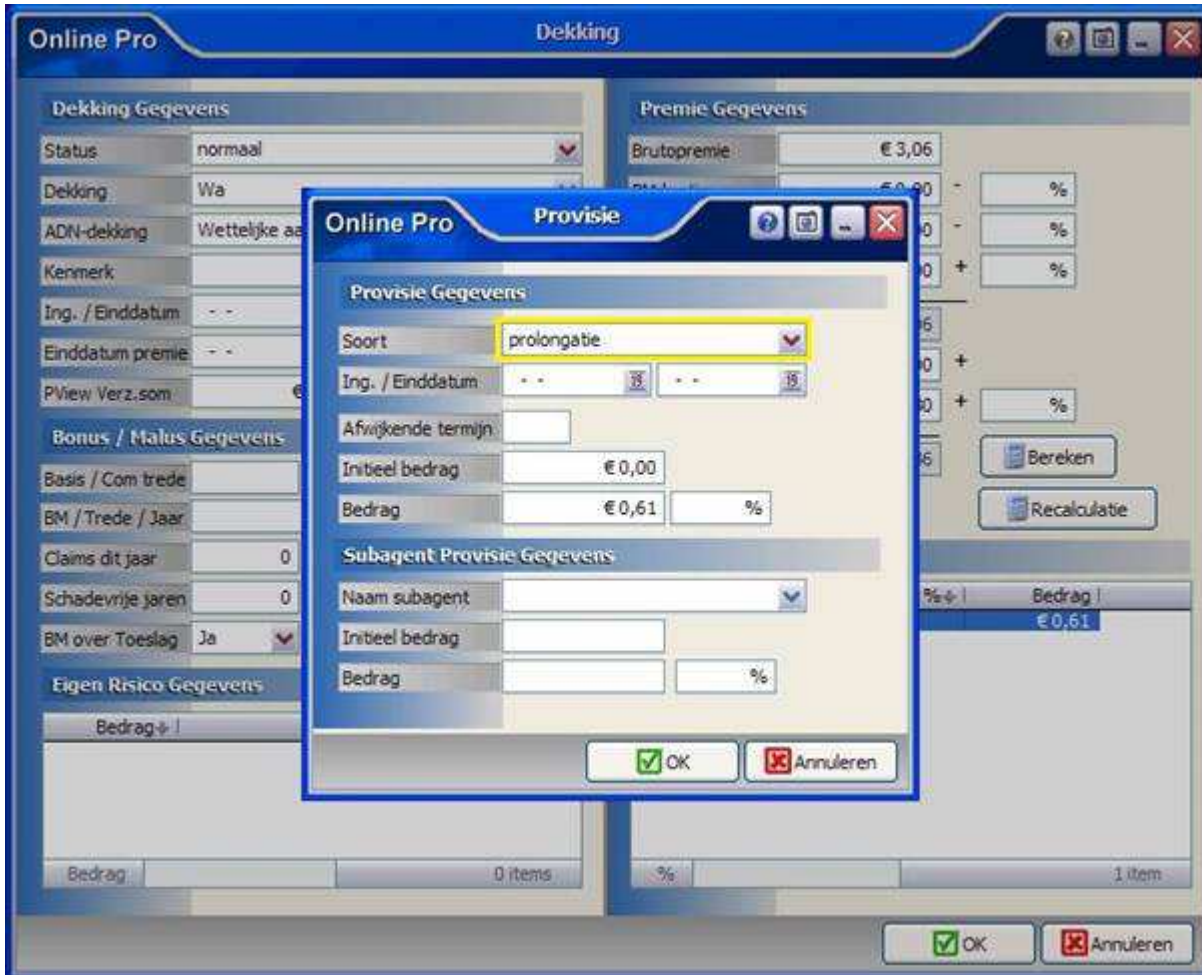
Online Pro
Dekking

Dekking Gegevens
Status normaal
Dekking Wa
ADN-dekking Wettelijke aa
Kenmerk
Ing. / Einddatum - -
Einddatum premie - -
PView Verz.som

Bonus / Malus Gegevens
Basis / Com trede
BM / Trede / Jaar
Claims dit jaar 0
Schadevrije jaren 0
BM over Toeslag Ja

Eigen Risico Gegevens
Bedrag
Bedrag 0 items

Premie Gegevens
Brutopremie € 3,06
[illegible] - %
- %
+ %
+
+ %
Bereken
Recalculatie
%
Bedrag
€ 0,61
% 1 item

Online Pro
Provisie

Provisie Gegevens
Soort prolongatie
Ing. / Einddatum - - - -
Afwijkende termijn
Initieel bedrag € 0,00
Bedrag € 0,61 %

Subagent Provisie Gegevens
Naam subagent
Initieel bedrag
Bedrag %

OK
Annuleren

OK
Annuleren